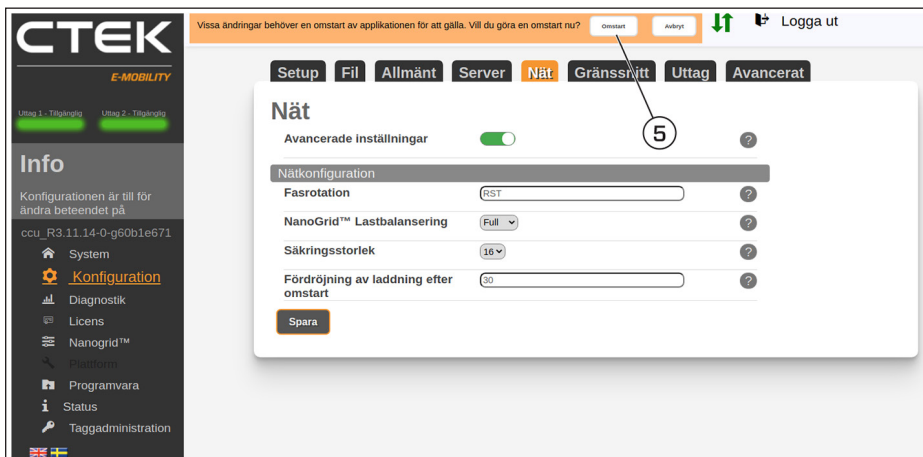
CTEK
E-MOBILITY

Uttag 1 - Tillgänglig
Uttag 2 - Tillgänglig

Info

Konfigurationen är till för ändra beteendet på

ccu_R3.11.14-0-g60b1e671

System
Konfiguration
Diagnostik
Licens
Nanogrid™
Plattform
Programvara
Status
Taggadministration

Vissa ändringar behöver en omstart av applikationen för att gälla. Vill du göra en omstart nu? Omstart Avbryt

Logga ut

Setup Fil Allmänt Server Nät Gränssnitt Uttag Avancerat

5

Nät

Avancerade inställningar ?

Nätkonfiguration

Fasrotation RST ?

NanoGrid™ Lastbalansering Full ?

Säkringsstorlek 16 ?

Fördröjning av laddning efter omstart 30 ?

Spara